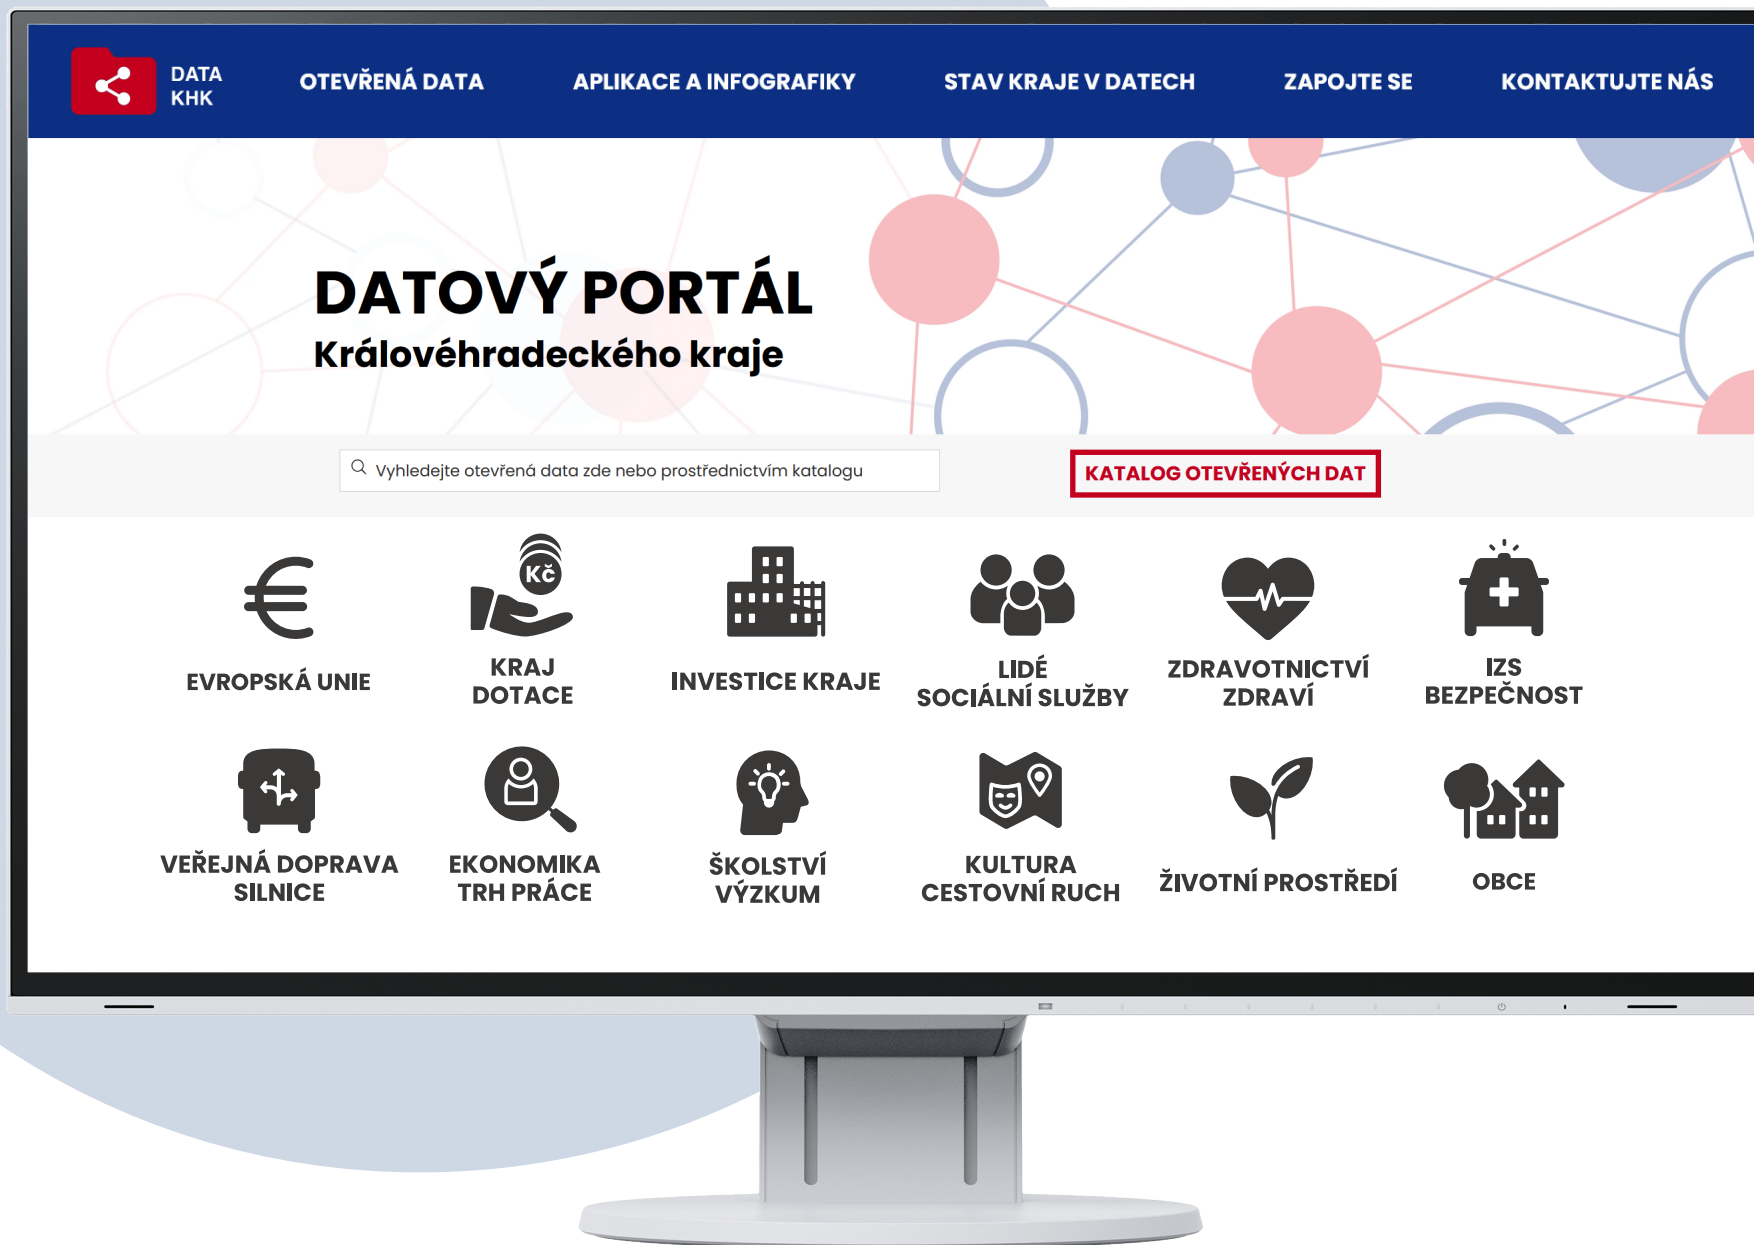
DATA KHK

OTEVŘENÁ DATA

APLIKACE A INFOGRAFIKY

STAV KRAJE V DATECH

ZAPOJTE SE

KONTAKTUJTE NÁS

DATOVÝ PORTÁL

Královéhradeckého kraje

Vyhledejte otevřená data zde nebo prostřednictvím katalogu

KATALOG OTEVŘENÝCH DAT

EVROPSKÁ UNIE

Kč

KRAJ DOTACE

INVESTICE KRAJE

LIDÉ SOCIÁLNÍ SLUŽBY

ZDRAVOTNICTVÍ ZDRAVÍ

IZS BEZPEČNOST

VEŘEJNÁ DOPRAVA SILNICE

EKONOMIKA TRH PRÁCE

ŠKOLSTVÍ VÝZKUM

KULTURA CESTOVNÍ RUCH

ŽIVOTNÍ PROSTŘEDÍ

OBCE